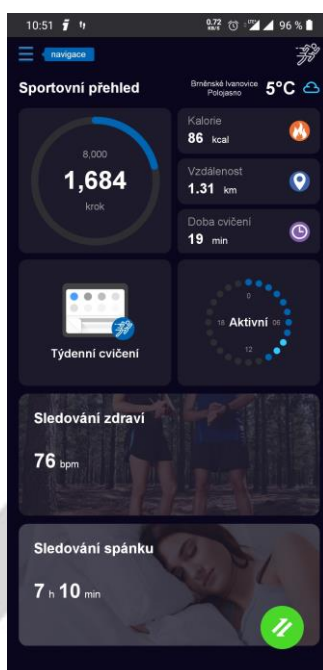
10:51 0.72 KB/S 96 %

navigace

Sportovní přehled

Brněnské Ivanovice Polojasno 5°C

8,000
1,684
krok

Kalorie
86 kcal

Vzdálenost
1.31 km

Doba cvičení
19 min

Týdenní cvičení

0
18 Aktivní 06
12

Sledování zdraví
76 bpm

Sledování spánku
7 h 10 min